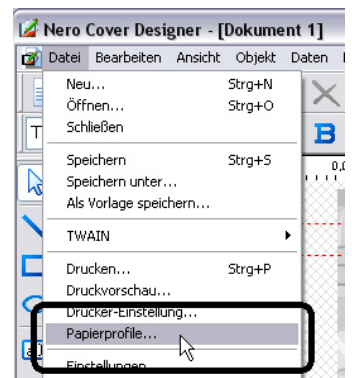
Nero Cover Designer - [Dokument 1]

Datei Bearbeiten Ansicht Objekt Daten

Neu... Strg+N
Öffnen... Strg+O
Schließen

Speichern Strg+S
Speichern unter...
Als Vorlage speichern...

TWAIN

Drucken... Strg+P
Druckvorschau...
Drucker-Einstellung...
Papierprofile...

Einstellungen

B

0,0